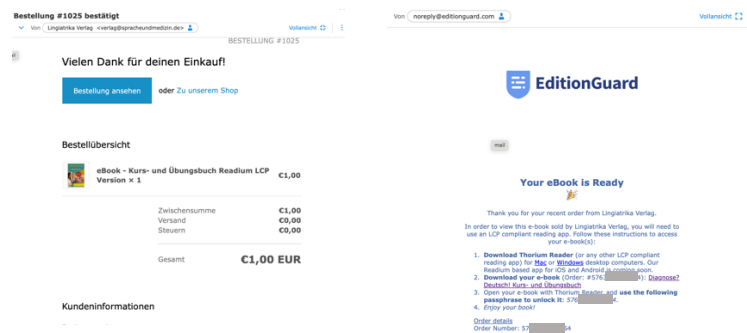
Bestellung #1025 bestätigt

Von Lingiatrika Verlag <verlag@spracheundmedizin.de>

Vollansicht

BESTELLUNG #1025

Vielen Dank für deinen Einkauf!

Bestellung ansehen oder Zu unserem Shop

Bestellübersicht

eBook - Kurs- und Übungsbuch Readium LCP Version × 1 €1,00

Zwischensumme €1,00
Versand €0,00
Steuern €0,00

Gesamt €1,00 EUR

Kundeninformationen

Von noreply@editionguard.com

Vollansicht

EditionGuard

mail

Your eBook is Ready 🎉

Thank you for your recent order from Lingiatrika Verlag.

In order to view this e-book sold by Lingiatrika Verlag, you will need to use an LCP compliant reading app. Follow these instructions to access your e-book(s):

1. Download Thorium Reader (or any other LCP compliant reading app) for Mac or Windows desktop computers. Our Readium based app for iOS and Android is coming soon.
2. Download your e-book (Order: #576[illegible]): Diagnose? Deutsch! Kurs- und Übungsbuch
3. Open your e-book with Thorium Reader, and use the following passphrase to unlock it: 576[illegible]
4. Enjoy your book!

Order details
Order Number: 57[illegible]4